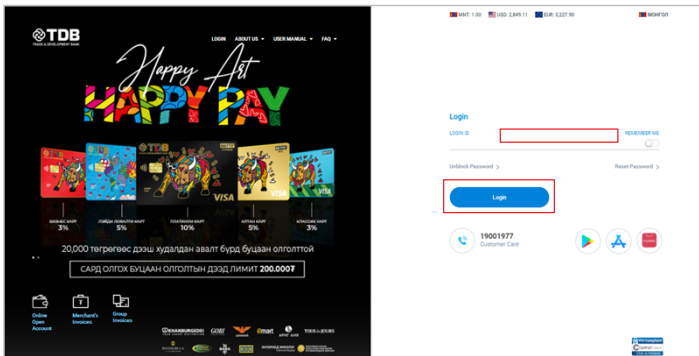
TDB
TRADE & DEVELOPMENT BANK

LOGIN ABOUT US ▾ USER MANUAL ▾ FAQ ▾

Happy Art
HAPPY PAY

БИЗНЕС КАРТ
3%

ЛОЙДИ ЛОЙАЛТИ КАРТ
5%

ПЛАТИНУМ КАРТ
10%

АЛТАН КАРТ
5%

КЛАССИК КАРТ
3%

20,000 төгрөгөөс дээш худалдан авалт бүрд буцаан олголттой

САРД ОЛГОХ БУЦААН ОЛГОЛТЫН ДЭЭД ЛИМИТ 200.000₮

Online Open Account

Merchant's Invoices

Group Invoices

MNT: 1.00 USD: 2,849.11 EUR: 3,227.90 МОНГОЛ

Login

LOGIN ID

REMEMBER ME

Unblock Password >

Reset Password >

Login

19001977
Customer Care